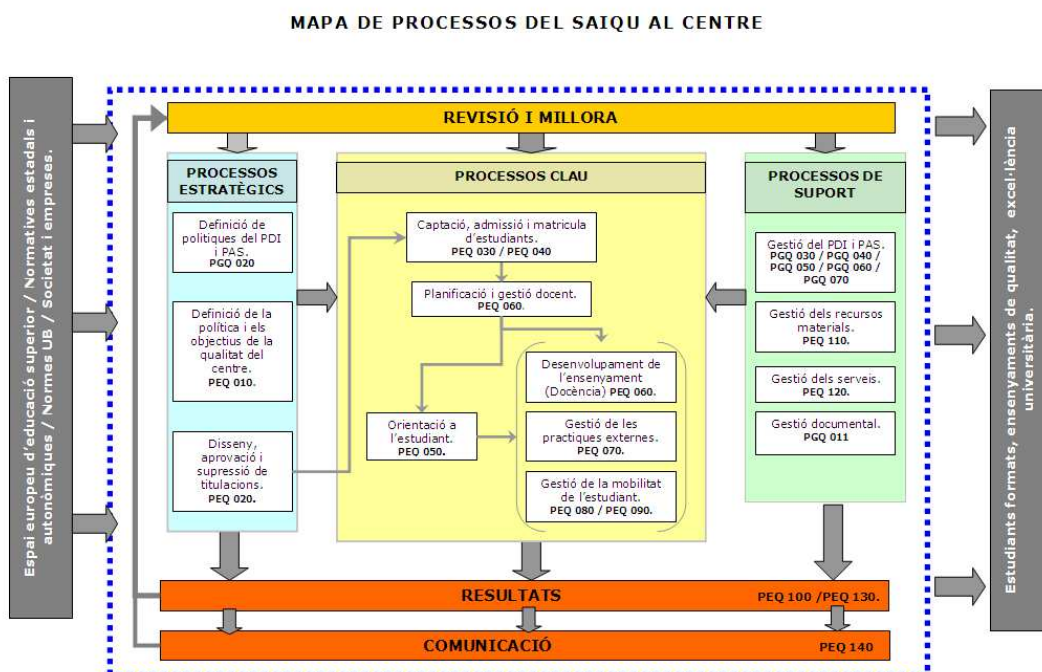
MAPA DE PROCESSOS DEL SAIQU AL CENTRE

Espai europeu d'educació superior / Normatives estadals i autonòmiques / Normes UB / Societat i empreses.

REVISIÓ I MILLORA

PROCESSOS ESTRATÈGICS

Definició de polítiques del PDI i PAS. PGQ 020

Definició de la política i els objectius de la qualitat del centre. PEQ 010.

Disseny, aprovació i supressió de titulacions. PEQ 020.

PROCESSOS CLAU

Captació, admissió i matricula d'estudiants. PEQ 030 / PEQ 040

Planificació i gestió docent. PEQ 060.

Desenvolupament de l'ensenyament (Docència) PEQ 060.

Orientació a l'estudiant. PEQ 050.

Gestió de les practiques externes. PEQ 070.

Gestió de la mobilitat de l'estudiant. PEQ 080 / PEQ 090.

PROCESSOS DE SUPORT

Gestió del PDI i PAS. PGQ 030 / PGQ 040 / PGQ 050 / PGQ 060 / PGQ 070

Gestió dels recursos materials. PEQ 110.

Gestió dels serveis. PEQ 120.

Gestió documental. PGQ 011

RESULTATS PEQ 100 /PEQ 130.

COMUNICACIÓ PEQ 140

Estudiants formats, ensenyaments de qualitat, excel·lència universitària.